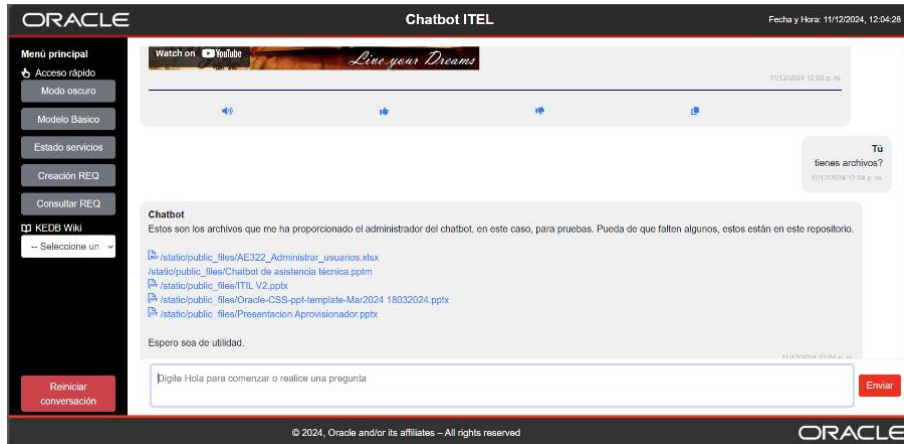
ORACLE

Chatbot ITEL

Fecha y Hora: 11/12/2024, 12:04:28

Menú principal

Acceso rápido

Modo oscuro

Modelo Básico

Estado servicios

Creación REQ

Consultar REQ

KEDB Wiki

-- Seleccione un

Reiniciar conversación

Watch on YouTube

Live your Dreams

11/12/2024 12:03 p. m.

Tú

tienes archivos?

11/12/2024 12:04 p. m.

Chatbot

Estos son los archivos que me ha proporcionado el administrador del chatbot, en este caso, para pruebas. Pueda de que falten algunos, estos están en este repositorio.

/static/public_files/AE322_Administrar_usuarios.xlsx

/static/public_files/Chatbot de asistencia técnica.pptm

/static/public_files/ITIL V2.pptx

/static/public_files/Oracle-CSS-ppt-template-Mar2024 18032024.pptx

/static/public_files/Presentacion Aprovisionador.pptx

Espero sea de utilidad.

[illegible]

Digite Hola para comenzar o realice una pregunta

Enviar

© 2024, Oracle and/or its affiliates – All rights reserved

ORACLE